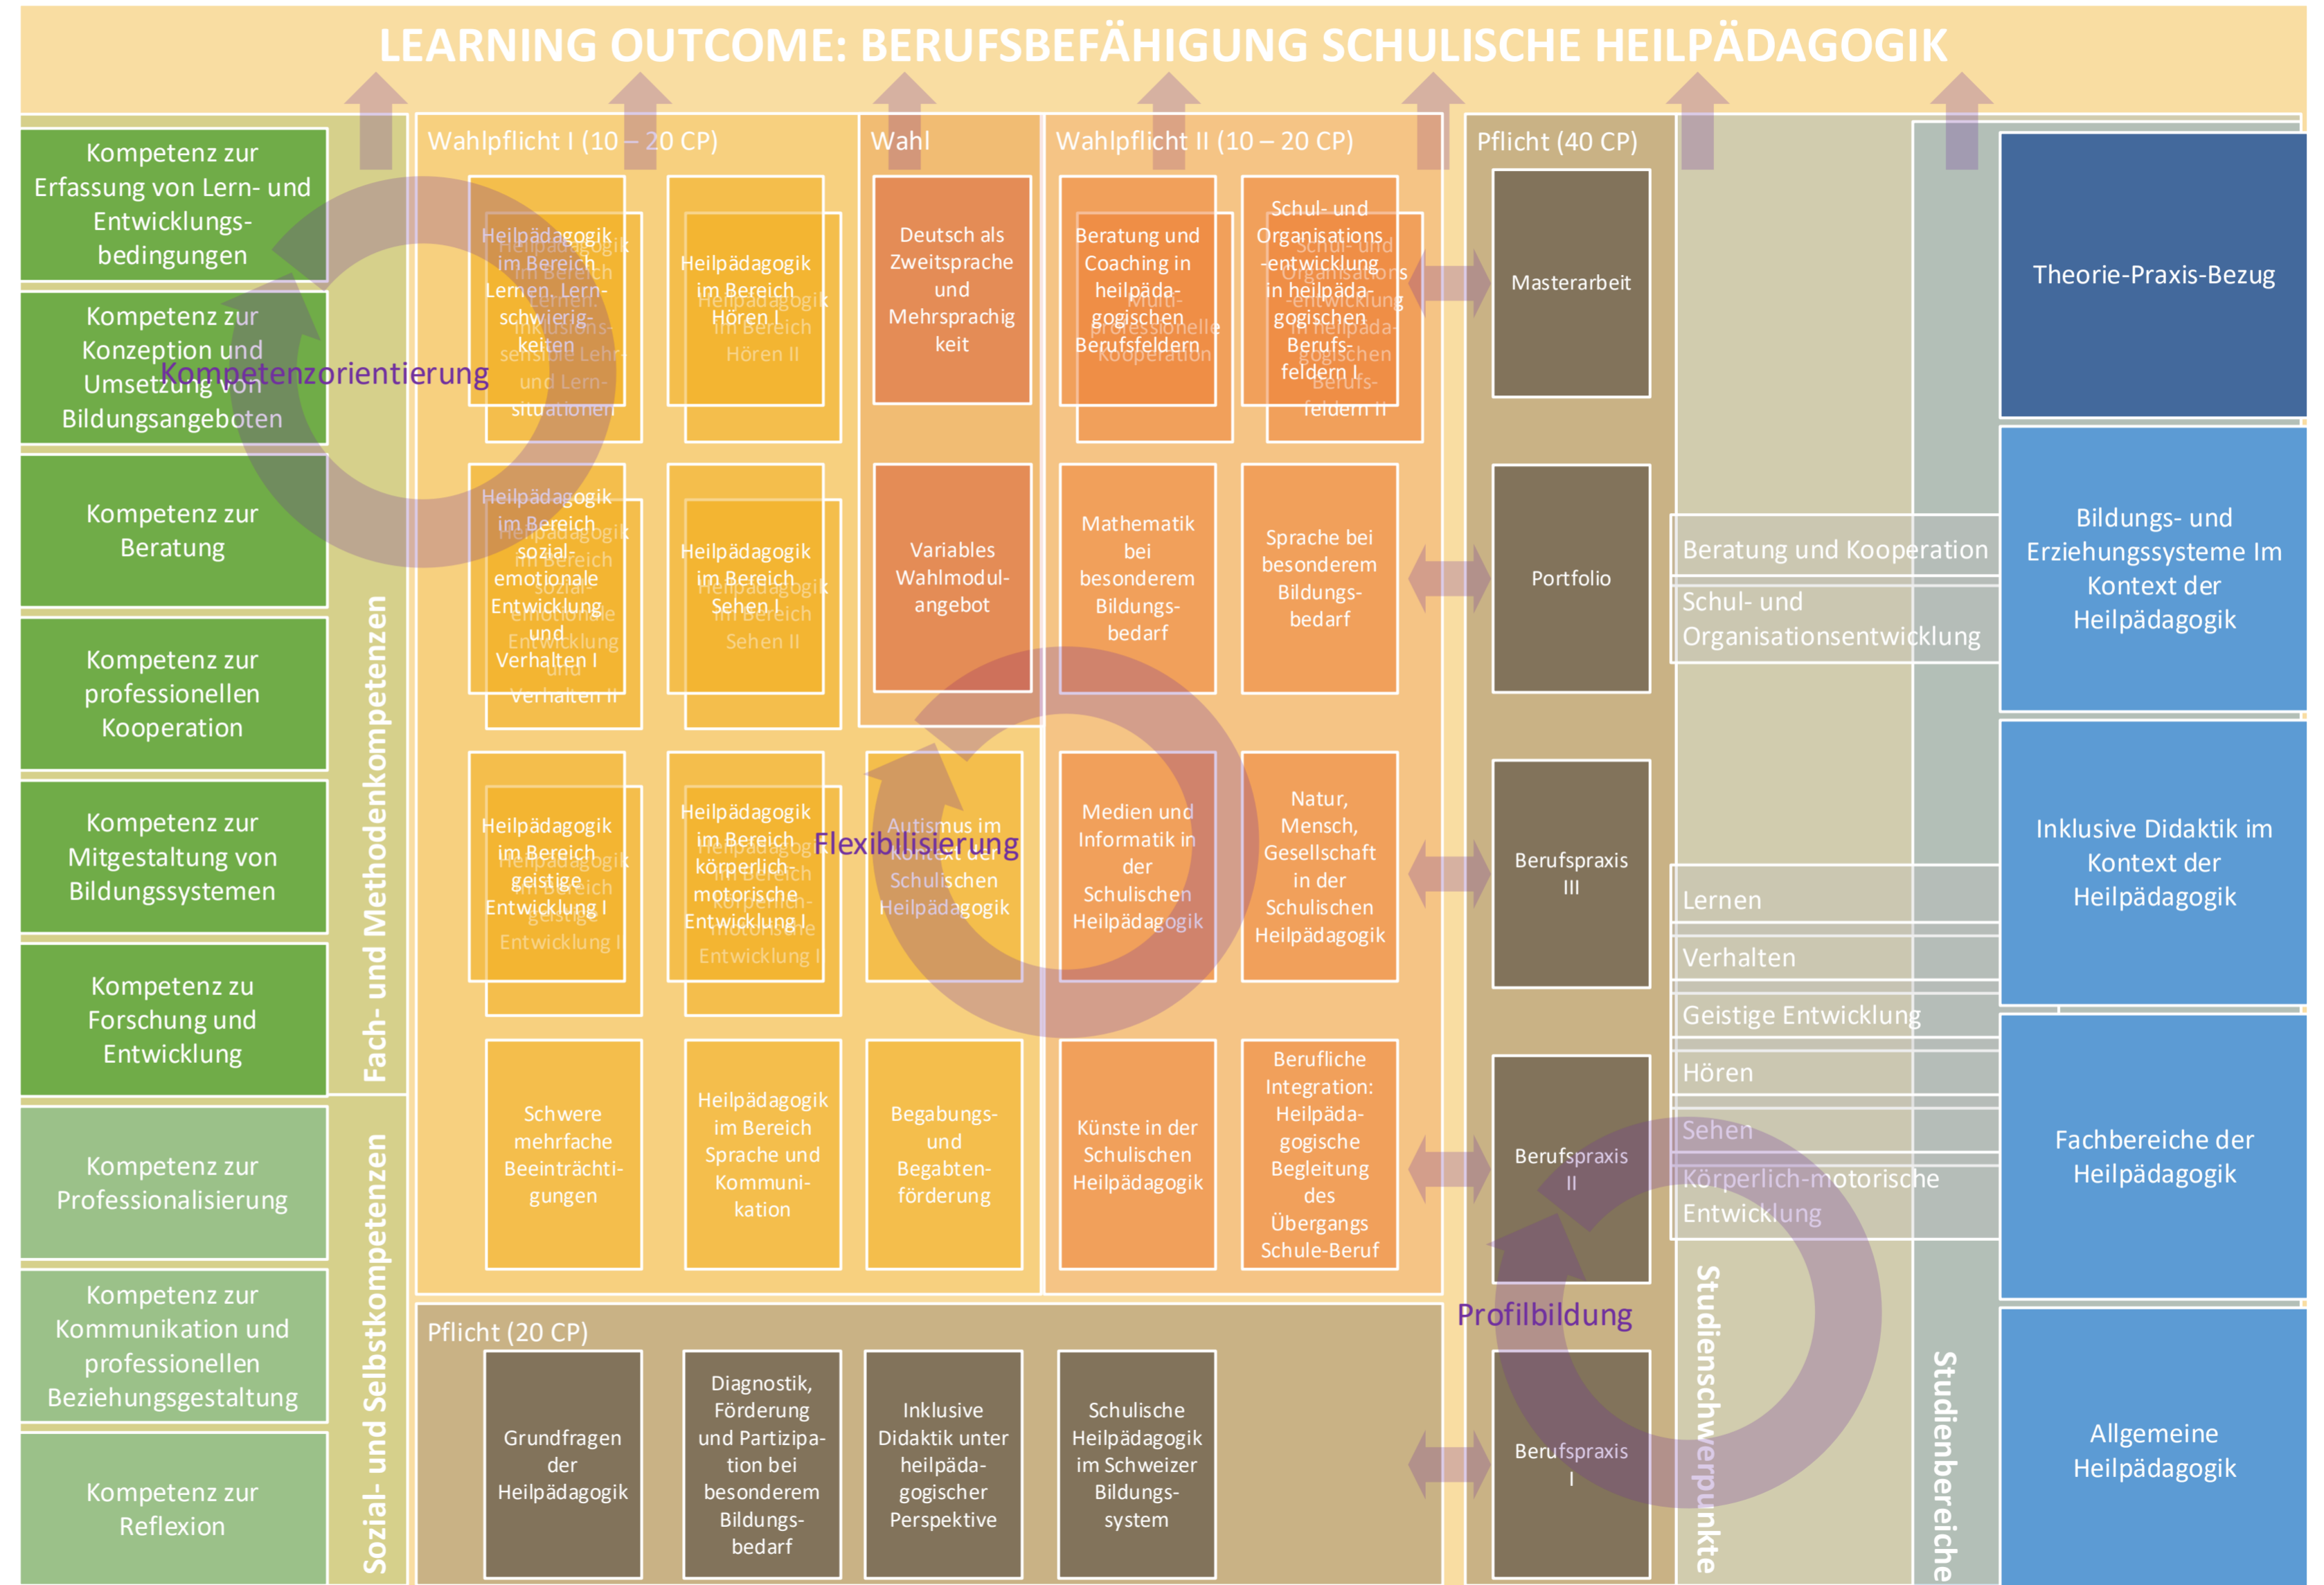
LEARNING OUTCOME: BERUFSBEFÄHIGUNG SCHULISCHE HEILPÄDAGOGIK

Kompetenz zur Erfassung von Lern- und Entwicklungsbedingungen

Kompetenz zur Konzeption und Umsetzung von Bildungsangeboten

Kompetenzorientierung

Kompetenz zur Beratung

Kompetenz zur professionellen Kooperation

Kompetenz zur Mitgestaltung von Bildungssystemen

Kompetenz zu Forschung und Entwicklung

Kompetenz zur Professionalisierung

Kompetenz zur Kommunikation und professionellen Beziehungsgestaltung

Kompetenz zur Reflexion

Fach- und Methodenkompetenzen

Sozial- und Selbstkompetenzen

Wahlpflicht I (10 – 20 CP)

Heilpädagogik im Bereich Lernen, Lernschwierigkeiten

Heilpädagogik im Bereich Lernen, inklusionssensible Lehr- und Lernsituationen

Heilpädagogik im Bereich Hören I

Heilpädagogik im Bereich Hören II

Heilpädagogik im Bereich sozial-emotionale Entwicklung und Verhalten I

Heilpädagogik im Bereich sozial-emotionale Entwicklung und Verhalten II

Heilpädagogik im Bereich Sehen I

Heilpädagogik im Bereich Sehen II

Heilpädagogik im Bereich geistige Entwicklung I

Heilpädagogik im Bereich geistige Entwicklung I

Heilpädagogik im Bereich körperlich-motorische Entwicklung I

Heilpädagogik im Bereich körperlich-motorische Entwicklung I

Schwere mehrfache Beeinträchtigungen

Heilpädagogik im Bereich Sprache und Kommunikation

Wahl

Deutsch als Zweitsprache und Mehrsprachigkeit

Variables Wahlmodulangebot

Autismus im Kontext der Schulischen Heilpädagogik

Flexibilisierung

Begabungs- und Begabtenförderung

Wahlpflicht II (10 – 20 CP)

Beratung und Coaching in heilpädagogischen Berufsfeldern

Multiprofessionelle Kooperation

Schul- und Organisationsentwicklung in heilpädagogischen Berufsfeldern I

Schul- und Organisationsentwicklung in heilpädagogischen Berufsfeldern II

Mathematik bei besonderem Bildungsbedarf

Sprache bei besonderem Bildungsbedarf

Medien und Informatik in der Schulischen Heilpädagogik

Natur, Mensch, Gesellschaft in der Schulischen Heilpädagogik

Künste in der Schulischen Heilpädagogik

Berufliche Integration: Heilpädagogische Begleitung des Übergangs Schule-Beruf

Pflicht (20 CP)

Grundfragen der Heilpädagogik

Diagnostik, Förderung und Partizipation bei besonderem Bildungsbedarf

Inklusive Didaktik unter heilpädagogischer Perspektive

Schulische Heilpädagogik im Schweizer Bildungssystem

Pflicht (40 CP)

Masterarbeit

Portfolio

Berufspraxis III

Berufspraxis II

Berufspraxis I

Profilbildung

Beratung und Kooperation

Schul- und Organisationsentwicklung

Lernen

Verhalten

Geistige Entwicklung

Hören

Sehen

Körperlich-motorische Entwicklung

Studienschwerpunkte

Studienbereiche

Theorie-Praxis-Bezug

Bildungs- und Erziehungssysteme Im Kontext der Heilpädagogik

Inklusive Didaktik im Kontext der Heilpädagogik

Fachbereiche der Heilpädagogik

Allgemeine Heilpädagogik